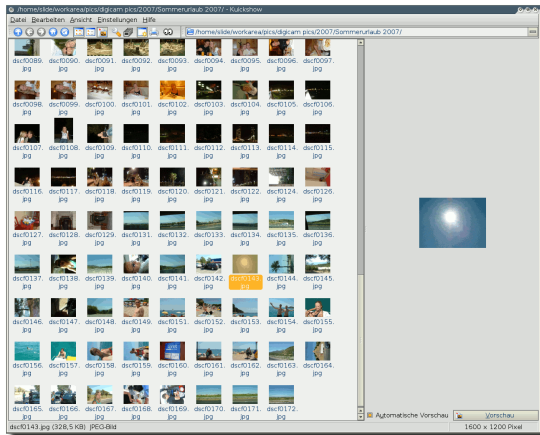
/home/slide/workarea/pics/digicam pics/2007/Sommerurlaub 2007/ - Kuickshow

Datei Bearbeiten Ansicht Einstellungen Hilfe

/home/slide/workarea/pics/digicam pics/2007/Sommerurlaub 2007/

dscf0089.jpg dscf0090.jpg dscf0091.jpg dscf0092.jpg dscf0093.jpg dscf0094.jpg dscf0095.jpg dscf0096.jpg dscf0097.jpg

dscf0098.jpg dscf0099.jpg dscf0100.jpg dscf0101.jpg dscf0102.jpg dscf0103.jpg dscf0104.jpg dscf0105.jpg dscf0106.jpg

dscf0107.jpg dscf0108.jpg dscf0109.jpg dscf0110.jpg dscf0111.jpg dscf0112.jpg dscf0113.jpg dscf0114.jpg dscf0115.jpg

dscf0116.jpg dscf0117.jpg dscf0118.jpg dscf0119.jpg dscf0120.jpg dscf0121.jpg dscf0122.jpg dscf0124.jpg dscf0126.jpg

dscf0127.jpg dscf0128.jpg dscf0129.jpg dscf0131.jpg dscf0132.jpg dscf0133.jpg dscf0134.jpg dscf0135.jpg dscf0136.jpg

dscf0137.jpg dscf0138.jpg dscf0139.jpg dscf0140.jpg dscf0141.jpg dscf0142.jpg dscf0143.jpg dscf0144.jpg dscf0145.jpg

dscf0146.jpg dscf0147.jpg dscf0148.jpg dscf0149.jpg dscf0150.jpg dscf0151.jpg dscf0152.jpg dscf0153.jpg dscf0154.jpg dscf0155.jpg

dscf0156.jpg dscf0157.jpg dscf0158.jpg dscf0159.jpg dscf0160.jpg dscf0161.jpg dscf0162.jpg dscf0163.jpg dscf0164.jpg

dscf0165.jpg dscf0166.jpg dscf0167.jpg dscf0168.jpg dscf0169.jpg dscf0170.jpg dscf0171.jpg dscf0172.jpg

Automatische Vorschau Vorschau

dscf0143.jpg (328,5 KB) JPEG-Bild 1600 x 1200 Pixel